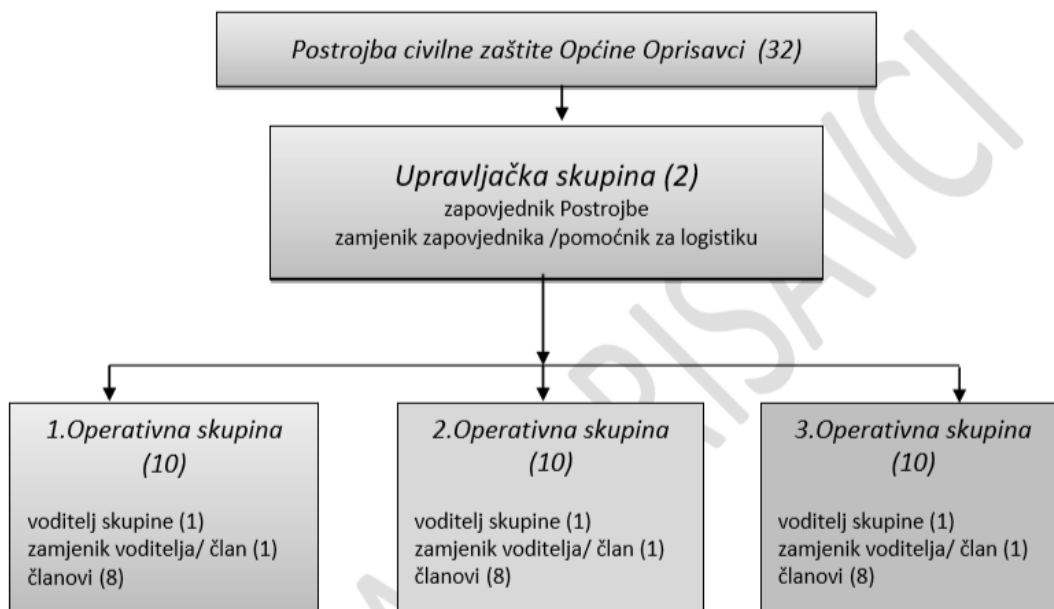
Postrojba civilne zaštite Općine Oprisavci (32)

Upravljačka skupina (2)
zapovjednik Postrojbe
zamjenik zapovjednika /pomoćnik za logistiku

1.Operativna skupina (10)

voditelj skupine (1)
zamjenik voditelja/ član (1)
članovi (8)

2.Operativna skupina (10)

voditelj skupine (1)
zamjenik voditelja/ član (1)
članovi (8)

3.Operativna skupina (10)

voditelj skupine (1)
zamjenik voditelja/ član (1)
članovi (8)

OPRISAVCI